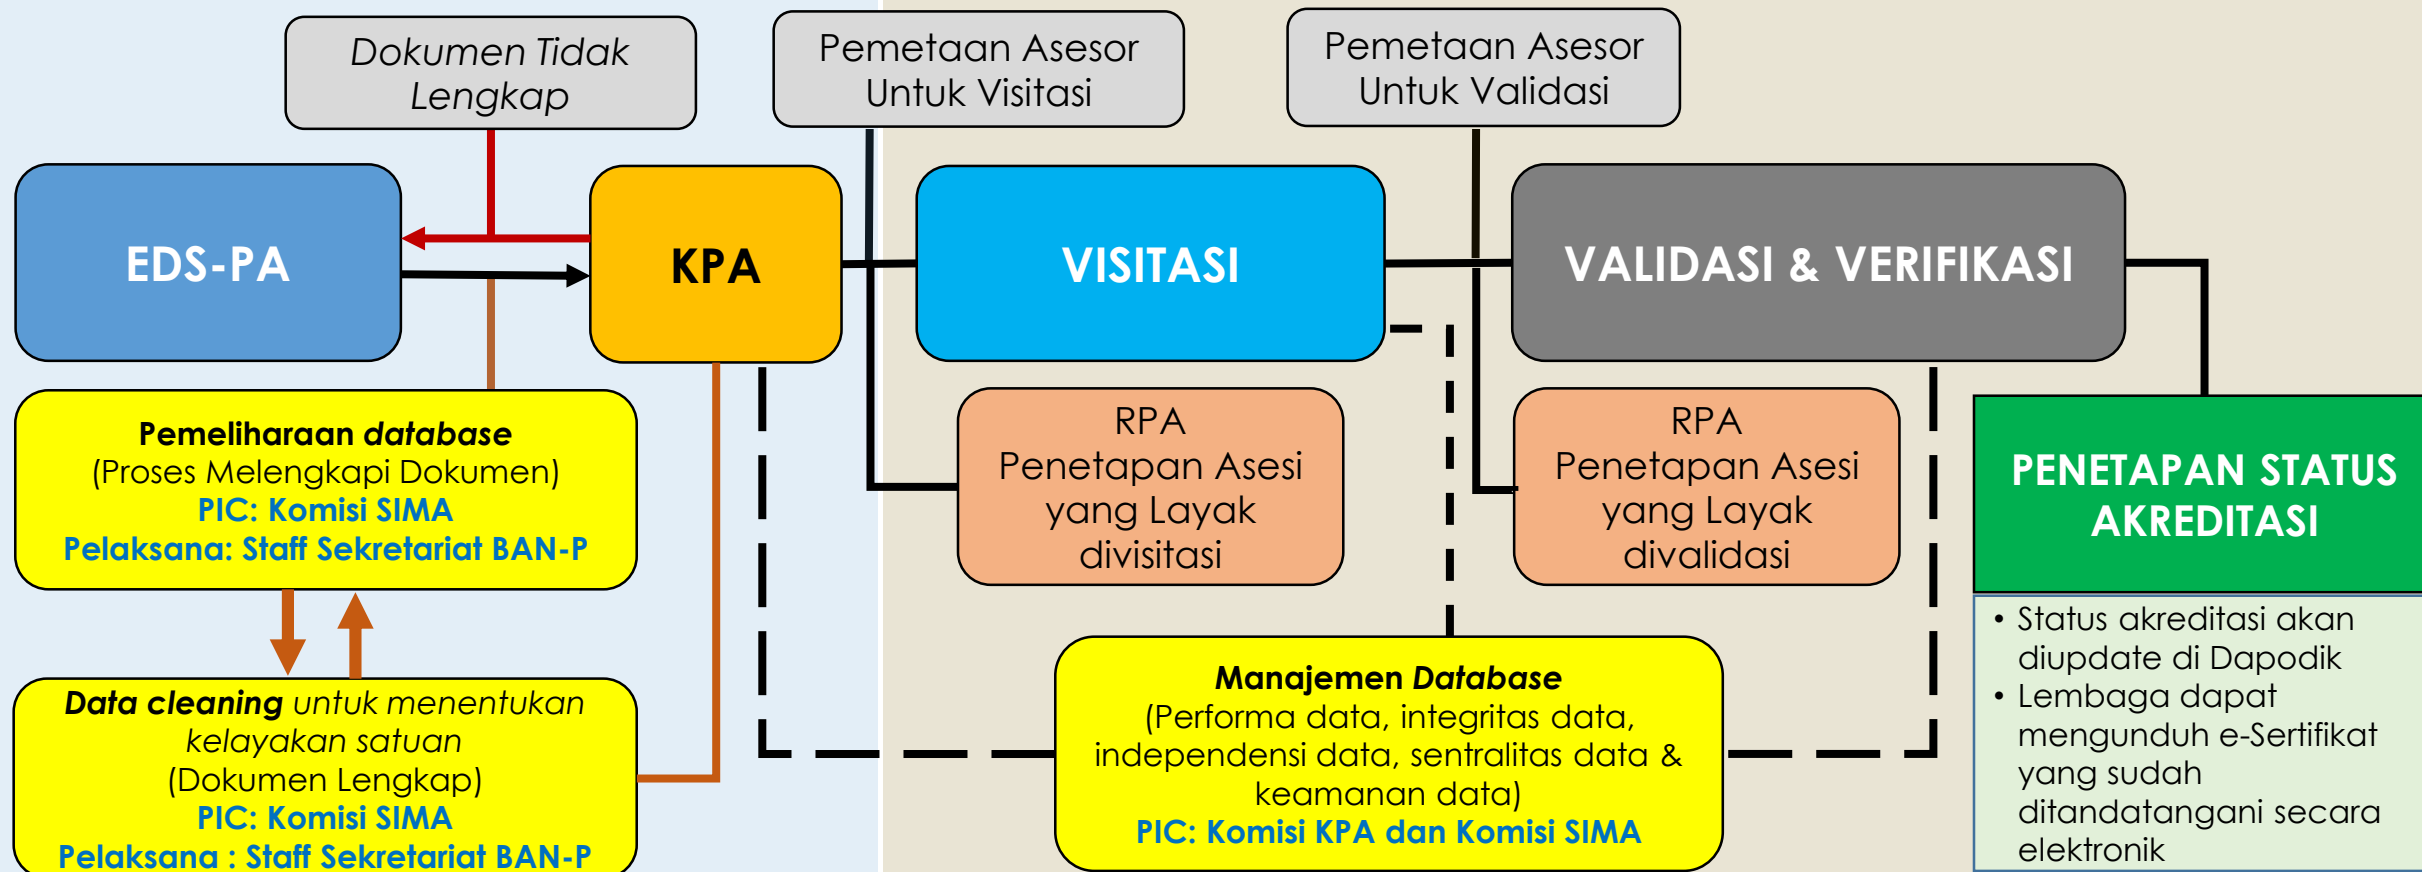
Dokumen Tidak Lengkap

Pemetaan Asesor Untuk Visitasi

Pemetaan Asesor Untuk Validasi

EDS-PA

KPA

VISITASI

VALIDASI & VERIFIKASI

Pemeliharaan database
(Proses Melengkapi Dokumen)
PIC: Komisi SIMA
Pelaksana: Staff Sekretariat BAN-P

RPA
Penetapan Asesi yang Layak divisitasi

RPA
Penetapan Asesi yang Layak divalidasi

PENETAPAN STATUS AKREDITASI

• Status akreditasi akan diupdate di Dapodik
• Lembaga dapat mengunduh e-Sertifikat yang sudah ditandatangani secara elektronik

Data cleaning untuk menentukan kelayakan satuan
(Dokumen Lengkap)
PIC: Komisi SIMA
Pelaksana : Staff Sekretariat BAN-P

Manajemen Database
(Performa data, integritas data, independensi data, sentralitas data & keamanan data)
PIC: Komisi KPA dan Komisi SIMA